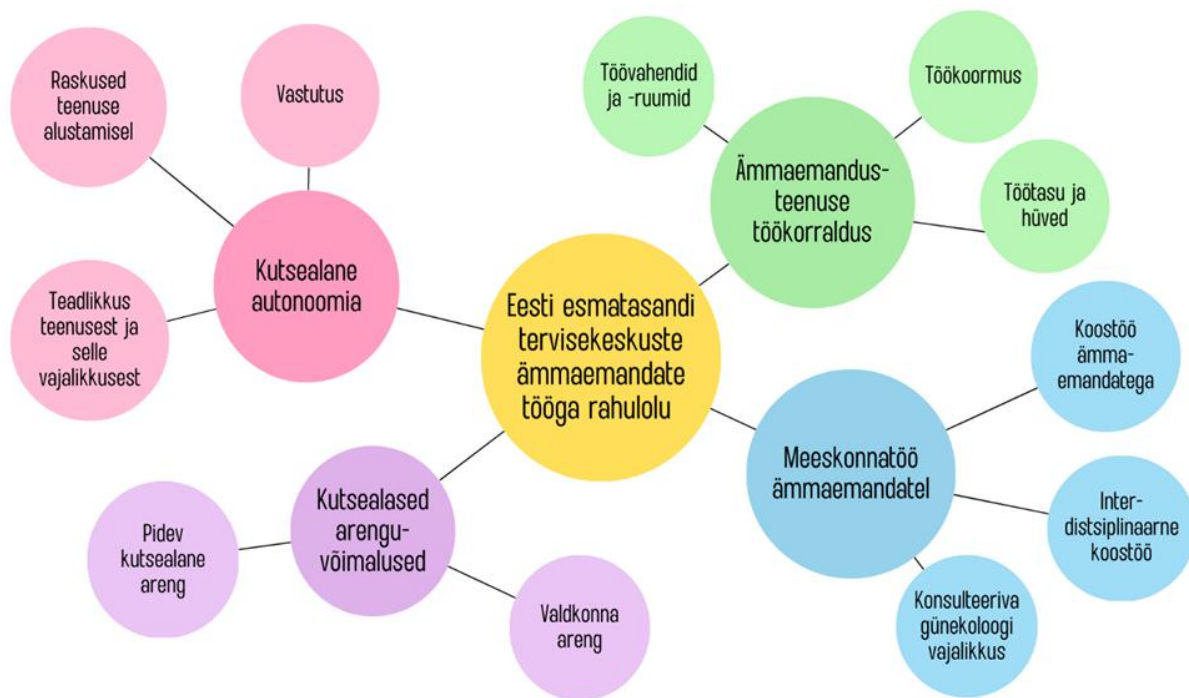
Eesti esmatasandi tervisekeskuste ämmaemandate tööga rahulolu

Kutsealane autonoomia

Raskused teenuse alustamisel

Vastutus

Teadlikkus teenusest ja selle vajalikkusest

Ämmaemandusteenuse töökorraldus

Töövahendid ja -ruumid

Töökoormus

Töötasu ja hüved

Meeskonnatöö ämmaemandatel

Koostöö ämmaemandatega

Interdistsiplinaarne koostöö

Konsulteeriva günekoloogi vajalikkus

Kutsealased arenguvõimalused

Pidev kutsealane areng

Valdkonna areng